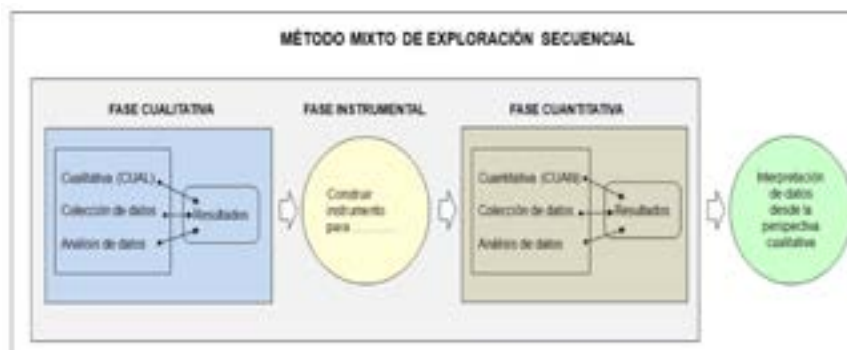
MÉTODO MIXTO DE EXPLORACIÓN SECUENCIAL

FASE CUALITATIVA

Cualitativa (CUAL)
Colección de datos
Análisis de datos
Resultados

FASE INSTRUMENTAL

Construir instrumento para..........

FASE CUANTITATIVA

Cuantitativa (CUAN)
Colección de datos
Análisis de datos
Resultados

Interpretación de datos desde la perspectiva cualitativa